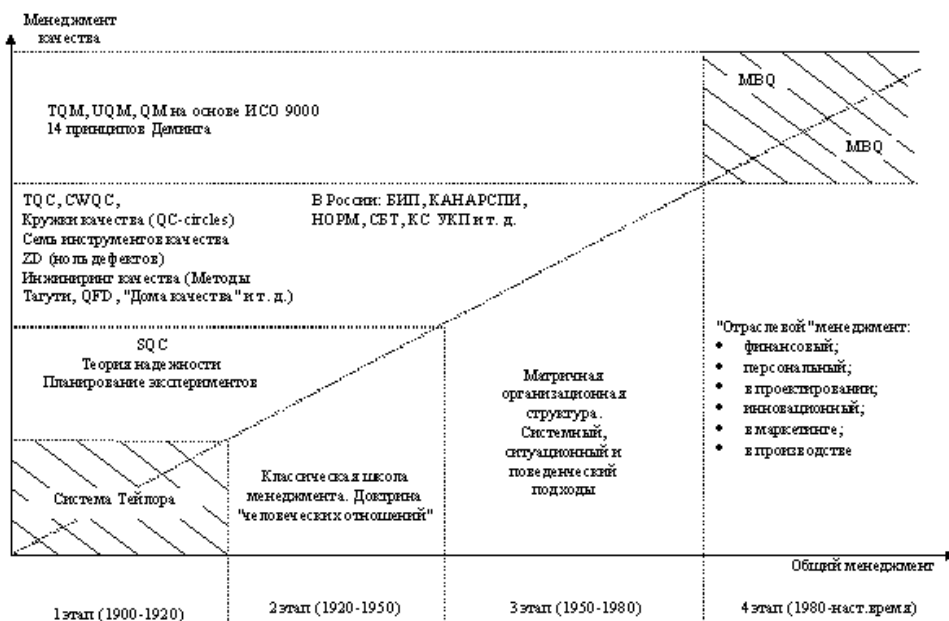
Менеджмент качества

TQM, UQM, QM на основе ИСО 9000
14 принципов Деминга

MBQ

MBQ

TQC, CWQC,
Кружки качества (QC-circles)
Семь инструментов качества
ZD (ноль дефектов)
Инжиниринг качества (Методы Тагути, QFD, "Дома качества" и т. д.)

В России: БИП, КАНАРСПИ, НОРМ, СБТ, КС УКП и т. д.

SQC
Теория надежности
Планирование экспериментов

Матричная организационная структура. Системный, ситуационный и поведенческий подходы

"Отраслевой" менеджмент:
• финансовый;
• персональный;
• в проектировании;
• инновационный;
• в маркетинге;
• в производстве

Система Тейлора

Классическая школа менеджмента. Доктрина "человеческих отношений"

Общий менеджмент

1 этап (1900-1920)

2 этап (1920-1950)

3 этап (1950-1980)

4 этап (1980-наст.время)